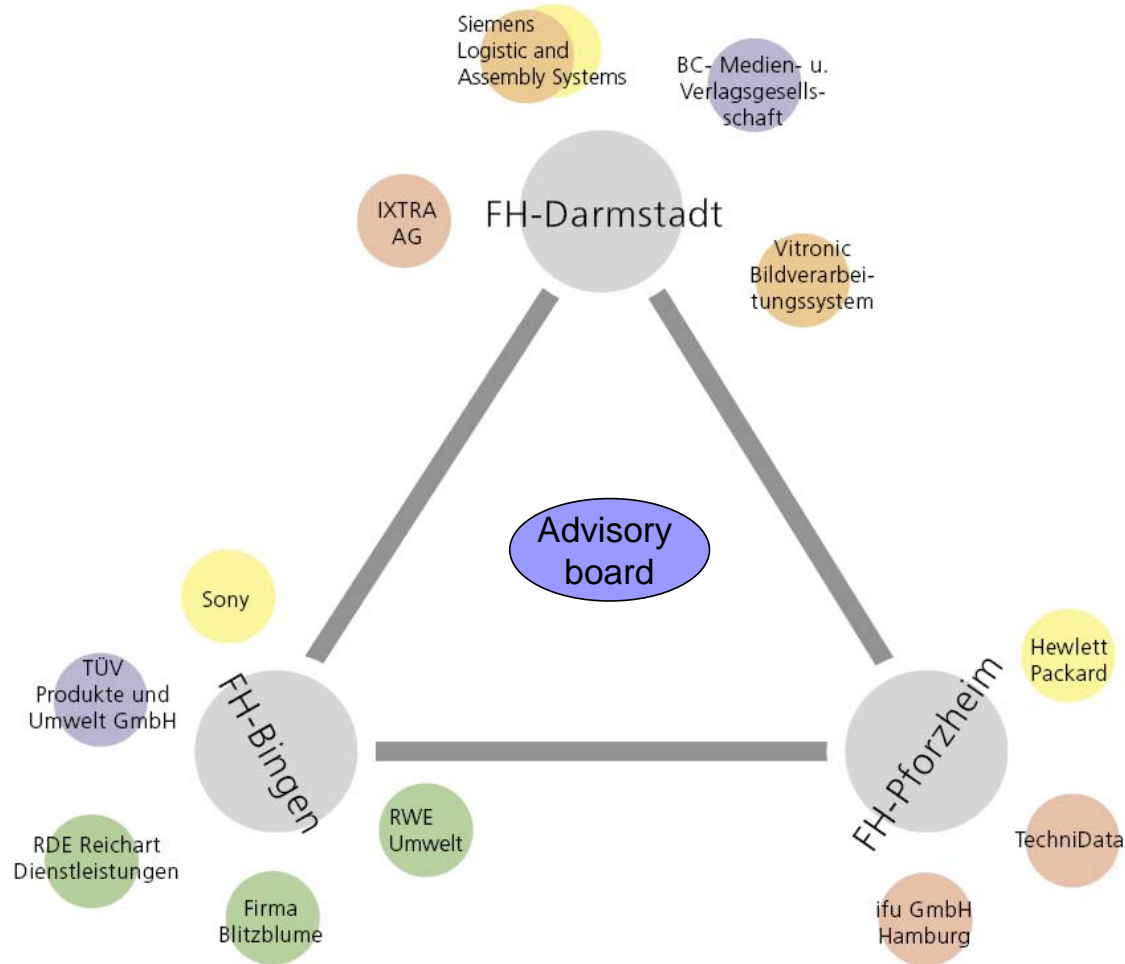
Siemens Logistic and Assembly Systems

BC- Medien- u. Verlagsgesellschaft

IXTRA AG

FH-Darmstadt

Vitronic Bildverarbeitungssystem

Advisory board

Sony

TÜV Produkte und Umwelt GmbH

FH-Bingen

RWE Umwelt

RDE Reichart Dienstleistungen

Firma Blitzblume

Hewlett Packard

FH-Pforzheim

TechniData

ifu GmbH Hamburg